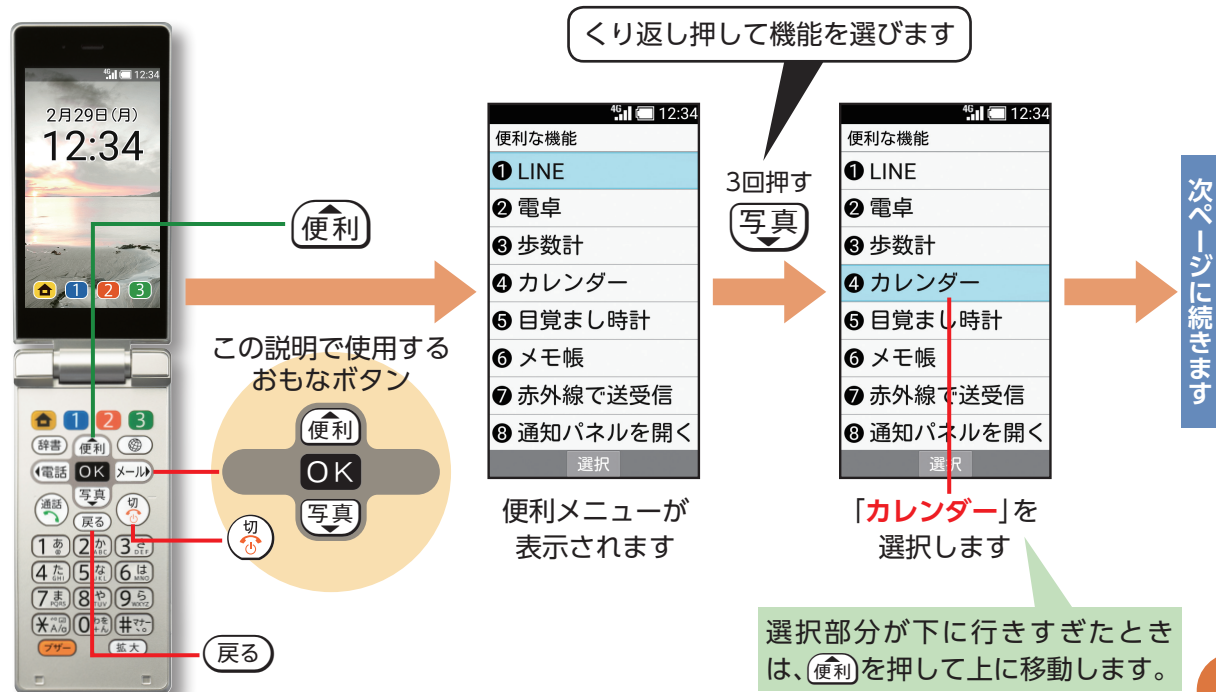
くり返し押して機能を選びます

4G 12:34

2月29日(月)
12:34

1 2 3

便利

この説明で使用するおもなボタン

便利
OK
写真

辞書 便利
電話 OK メール
通話 写真 切
戻る
1 2 3
4 5 6
7 8 9
0 #
ブザー 拡大

切

戻る

4G 12:34
便利な機能
❶ LINE
❷ 電卓
❸ 歩数計
❹ カレンダー
❺ 目覚まし時計
❻ メモ帳
❼ 赤外線で送受信
❽ 通知パネルを開く
選択

便利メニューが表示されます

3回押す
写真

4G 12:34
便利な機能
❶ LINE
❷ 電卓
❸ 歩数計
❹ カレンダー
❺ 目覚まし時計
❻ メモ帳
❼ 赤外線で送受信
❽ 通知パネルを開く
選択

「カレンダー」を選択します

選択部分が下に行きすぎたときは、便利を押して上に移動します。

次ページに続きます